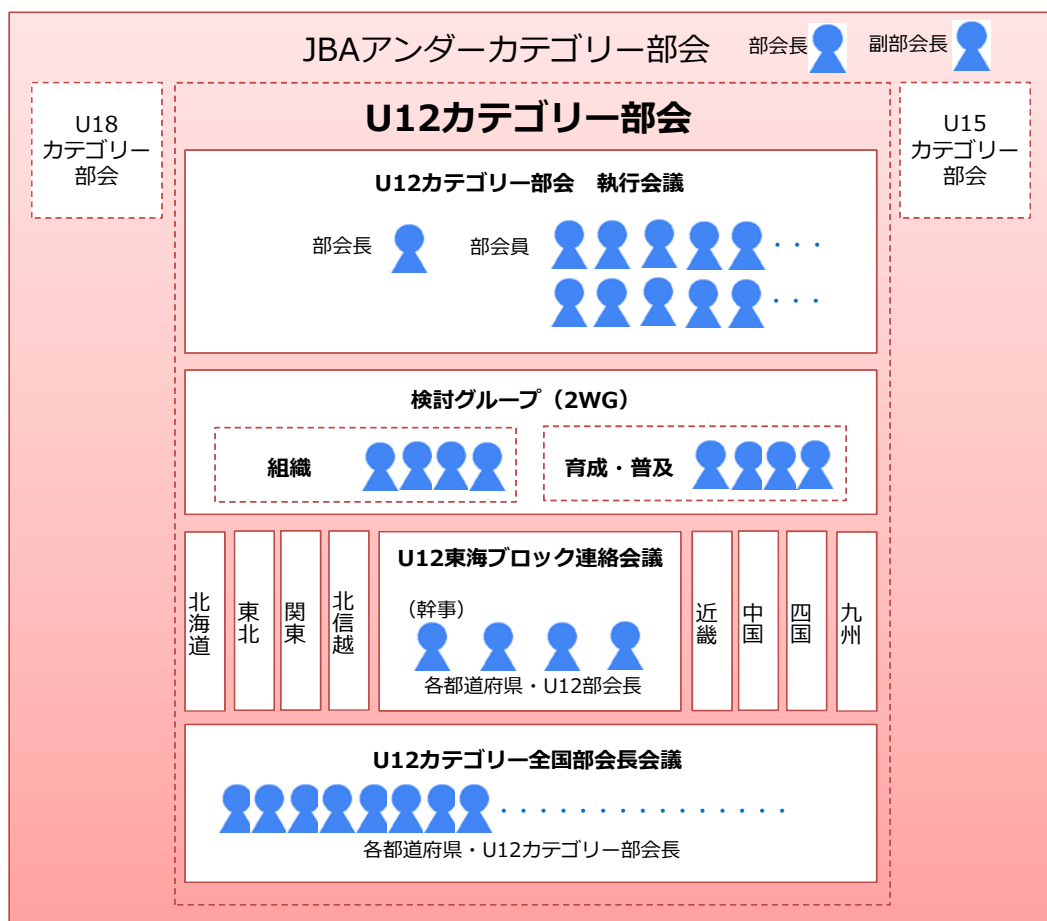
JBAアンダーカテゴリー部会 部会長 副部会長

U18 カテゴリー 部会

U12カテゴリー部会

U15 カテゴリー 部会

U12カテゴリー部会　執行会議

部会長

部会員 ・・・

・・・

検討グループ（2WG）

組織

育成・普及

北海道

東北

関東

北信越

U12東海ブロック連絡会議

（幹事）

各都道府県・U12部会長

近畿

中国

四国

九州

U12カテゴリー全国部会長会議

・・・・・・・・・・・・・・

各都道府県・U12カテゴリー部会長